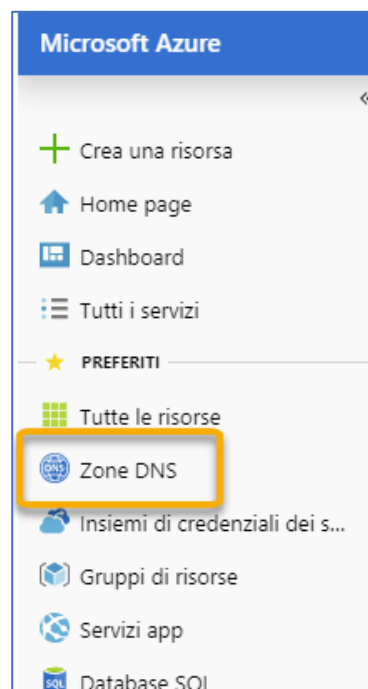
Microsoft Azure

«

Crea una risorsa

Home page

Dashboard

Tutti i servizi

PREFERITI

Tutte le risorse

DNS Zone DNS

Insiemi di credenziali dei s...

Gruppi di risorse

Servizi app

SQL Database SQL